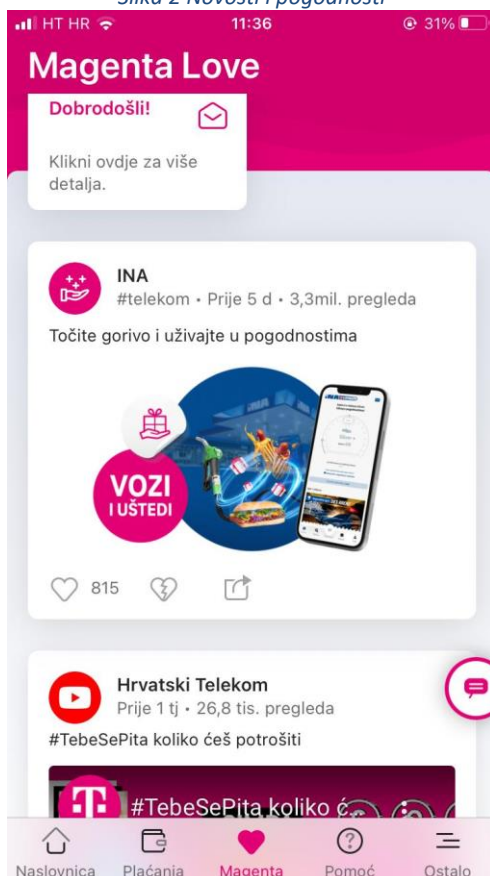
Slika 2 Novosti i pogodnosti

HT HR 11:36 31%

Magenta Love

Dobrodošli!

Klikni ovdje za više detalja.

INA
#telekom • Prije 5 d • 3,3mil. pregleda

Točite gorivo i uživajte u pogodnostima

VOZI I UŠTEDI

815

Hrvatski Telekom
Prije 1 tj • 26,8 tis. pregleda

#TebeSePita koliko ćeš potrošiti

#TebeSePita koliko ć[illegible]

Naslovnica Plaćanja Magenta Pomoć Ostalo